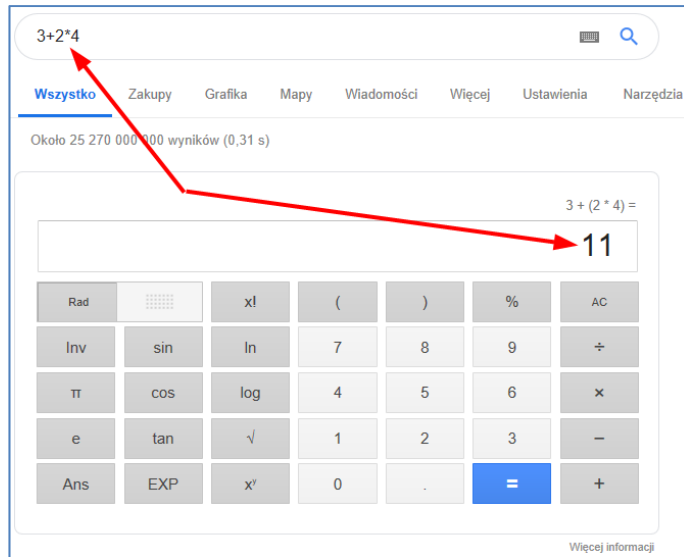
3+2*4

Wszystko Zakupy Grafika Mapy Wiadomości Więcej Ustawienia Narzędzia

Około 25 270 000 000 wyników (0,31 s)

3 + (2 * 4) =

11

| Rad | | x! | ( | ) | % | AC |
|---|---|---|---|---|---|---|
| Inv | sin | ln | 7 | 8 | 9 | ÷ |
| π | cos | log | 4 | 5 | 6 | × |
| e | tan | √ | 1 | 2 | 3 | − |
| Ans | EXP | $x^y$ | 0 | . | = | + |

Więcej informacji